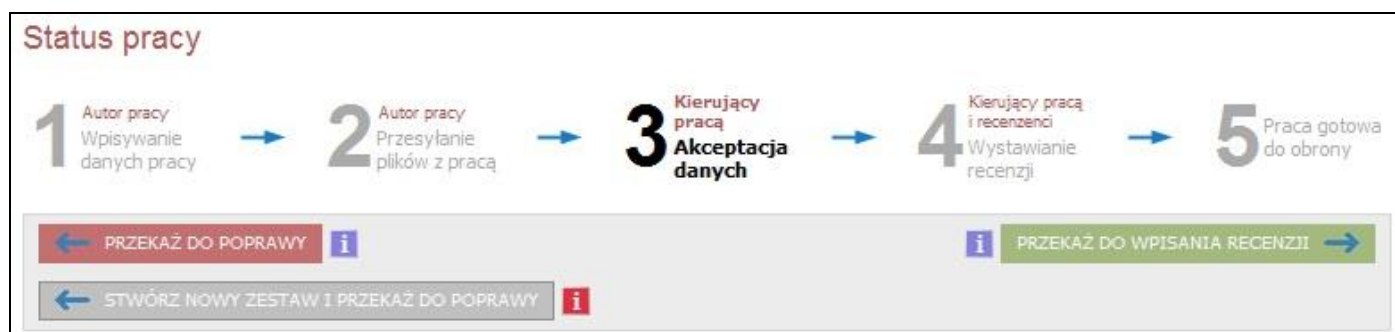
Status pracy

1 Autor pracy
Wpisywanie danych pracy

2 Autor pracy
Przesyłanie plików z pracą

3 Kierujący pracą
Akceptacja danych

4 Kierujący pracą i recenzenci
Wystawianie recenzji

5 Praca gotowa do obrony

PRZEKAŻ DO POPRAWY i

i PRZEKAŻ DO WPISANIA RECENZJI

STWÓRZ NOWY ZESTAW I PRZEKAŻ DO POPRAWY i